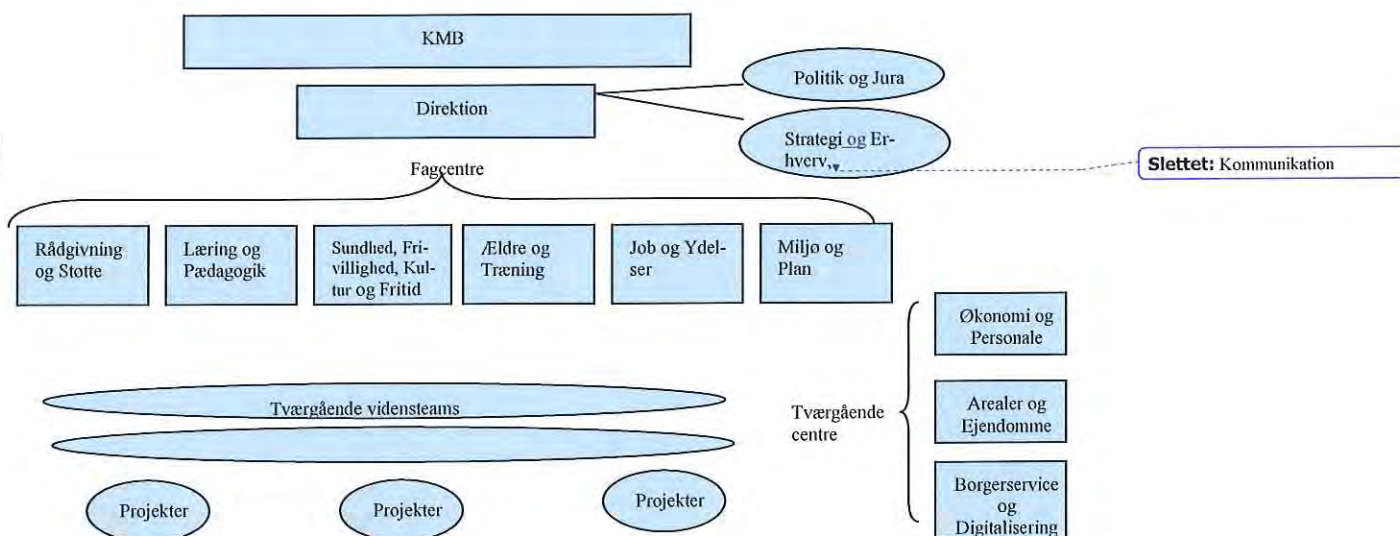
KMB

Direktion

Politik og Jura

Strategi og Erhverv

Slettet: Kommunikation

Fagcentre

Rådgivning og Støtte

Læring og Pædagogik

Sundhed, Frivillighed, Kultur og Fritid

Ældre og Træning

Job og Ydelser

Miljø og Plan

Økonomi og Personale

Tværgående vidensteams

Tværgående centre

Arealer og Ejendomme

Borgerservice og Digitalisering

Projekter

Projekter

Projekter